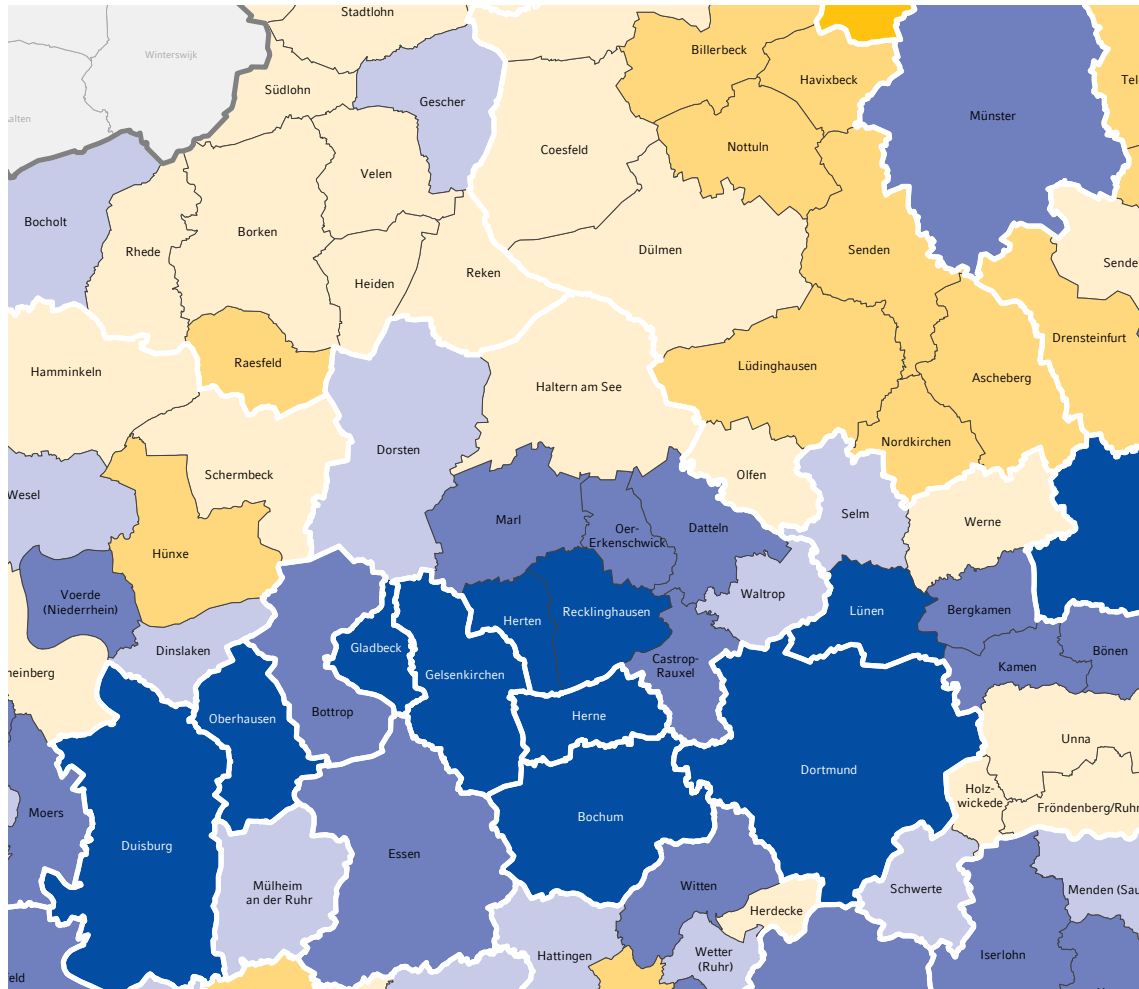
Stadtlohn
Winterswijk
Billerbeck
Havixbeck
Tel
Südlohn
Gescher
alten
Münster
Coesfeld
Nottuln
Velen
Bocholt
Borken
Rhede
Dülmen
Senden
Sende
Reken
Heiden
Drensteinfurt
Hamminkeln
Raesfeld
Lüdinghausen
Haltern am See
Ascheberg
Dorsten
Nordkirchen
Schermbeck
Olfen
Wesel
Marl
Oer-Erkenschwick
Datteln
Selm
Werne
Hünxe
Voerde (Niederrhein)
Waltrop
Herten
Recklinghausen
Lünen
Bergkamen
Dinslaken
Gladbeck
Gelsenkirchen
Castrop-Rauxel
Kamen
Bönen
heinberg
Oberhausen
Bottrop
Herne
Unna
Dortmund
Holz-wickede
Moers
Fröndenberg/Ruhr
Duisburg
Bochum
Essen
Mülheim an der Ruhr
Witten
Schwerte
Menden (Sau
Herdecke
Hattingen
Wetter (Ruhr)
Iserlohn
feld